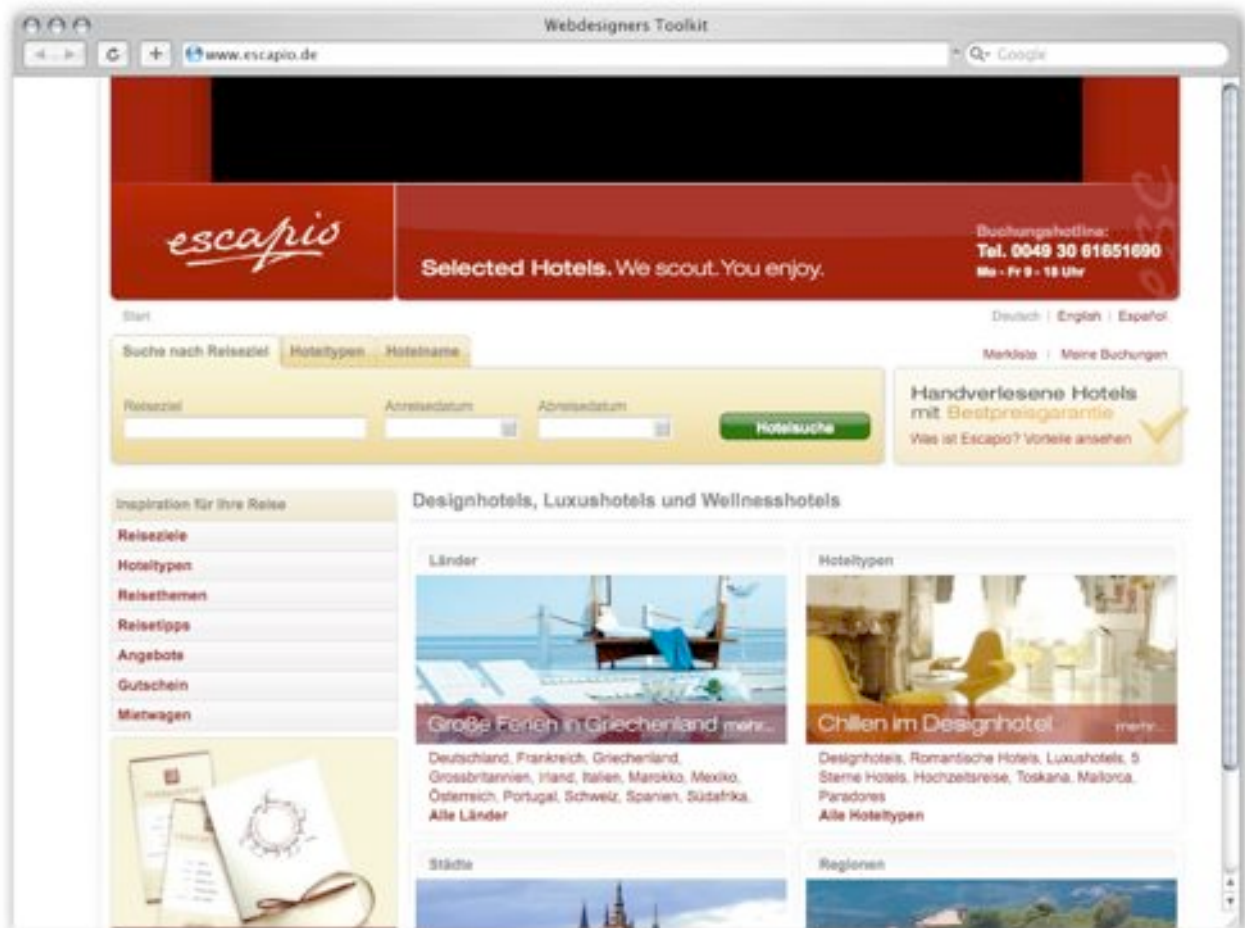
Webdesigners Toolkit

www.escapio.de

Google

escapio

Selected Hotels. We scout. You enjoy.

Buchungshotline:
Tel. 0049 30 61651690
Mo - Fr 9 - 18 Uhr

Start

Deutsch | English | Español

Suche nach Reiseziel | Hoteltypen | Hotelname

Merkliste | Meine Buchungen

Reiseziel

Anreisedatum

Abreisedatum

Hotelsuche

Handverlesene Hotels mit Bestpreisgarantie

Was ist Escapio? Vorteile ansehen

Inspiration für Ihre Reise

Reiseziele

Hoteltypen

Reisethemen

Reisetipps

Angebote

Gutschein

Mietwagen

Designhotels, Luxushotels und Wellnesshotels

Länder

Große Ferien in Griechenland mehr...

Deutschland, Frankreich, Griechenland, Grossbritannien, Irland, Italien, Marokko, Mexiko, Österreich, Portugal, Schweiz, Spanien, Südafrika,

Alle Länder

Hoteltypen

Chillen im Designhotel mehr...

Designhotels, Romantische Hotels, Luxushotels, 5 Sterne Hotels, Hochzeitsreise, Toskana, Mallorca, Paradores

Alle Hoteltypen

Städte

Regionen